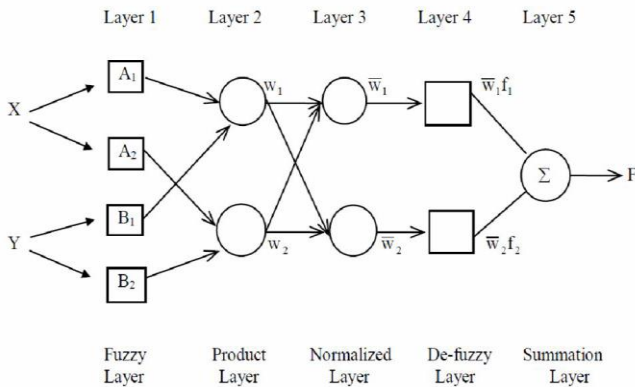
Layer 1 Layer 2 Layer 3 Layer 4 Layer 5

X

Y

$A_1$

$A_2$

$B_1$

$B_2$

$w_1$

$w_2$

$\overline{w}_1$

$\overline{w}_2$

$\overline{w}_1 f_1$

$\overline{w}_2 f_2$

$\Sigma$

F

Fuzzy Layer

Product Layer

Normalized Layer

De-fuzzy Layer

Summation Layer